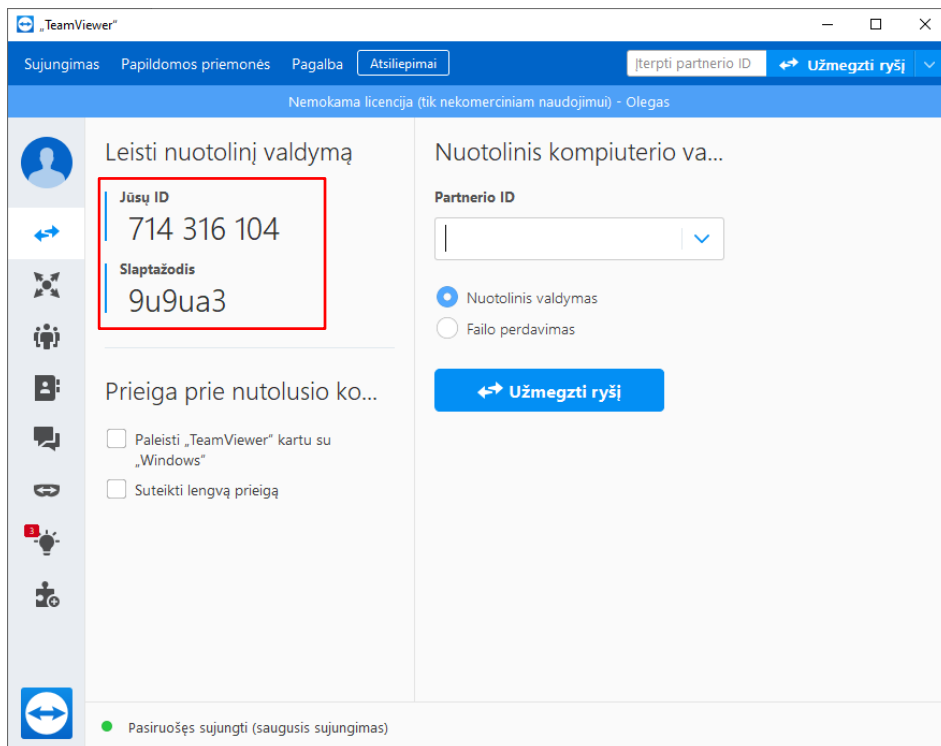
„TeamViewer"

Sujungimas Papildomos priemonės Pagalba Atsiliepimai Įterpti partnerio ID Užmegzti ryšį

Nemokama licencija (tik nekomerciniam naudojimui) - Olegas

Leisti nuotolinį valdymą

Jūsų ID
714 316 104

Slaptažodis
9u9ua3

Prieiga prie nutolusio ko...

Paleisti „TeamViewer" kartu su „Windows"

Suteikti lengvą prieigą

Nuotolinis kompiuterio va...

Partnerio ID

Nuotolinis valdymas

Failo perdavimas

Užmegzti ryšį

3

Pasiruošęs sujungti (saugusis sujungimas)